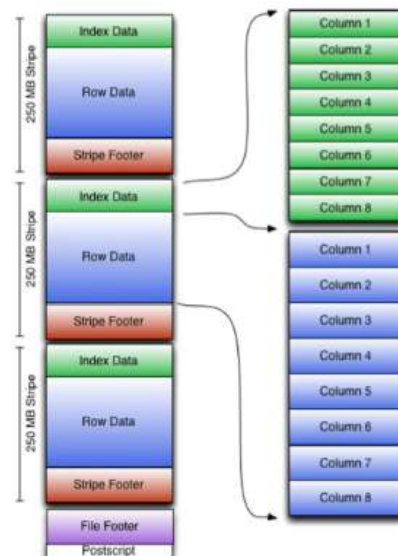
250 MB Stripe

Index Data

Row Data

Stripe Footer

250 MB Stripe

Index Data

Row Data

Stripe Footer

250 MB Stripe

Index Data

Row Data

Stripe Footer

File Footer

Postscript

Column 1
Column 2
Column 3
Column 4
Column 5
Column 6
Column 7
Column 8

Column 1
Column 2
Column 3
Column 4
Column 5
Column 6
Column 7
Column 8